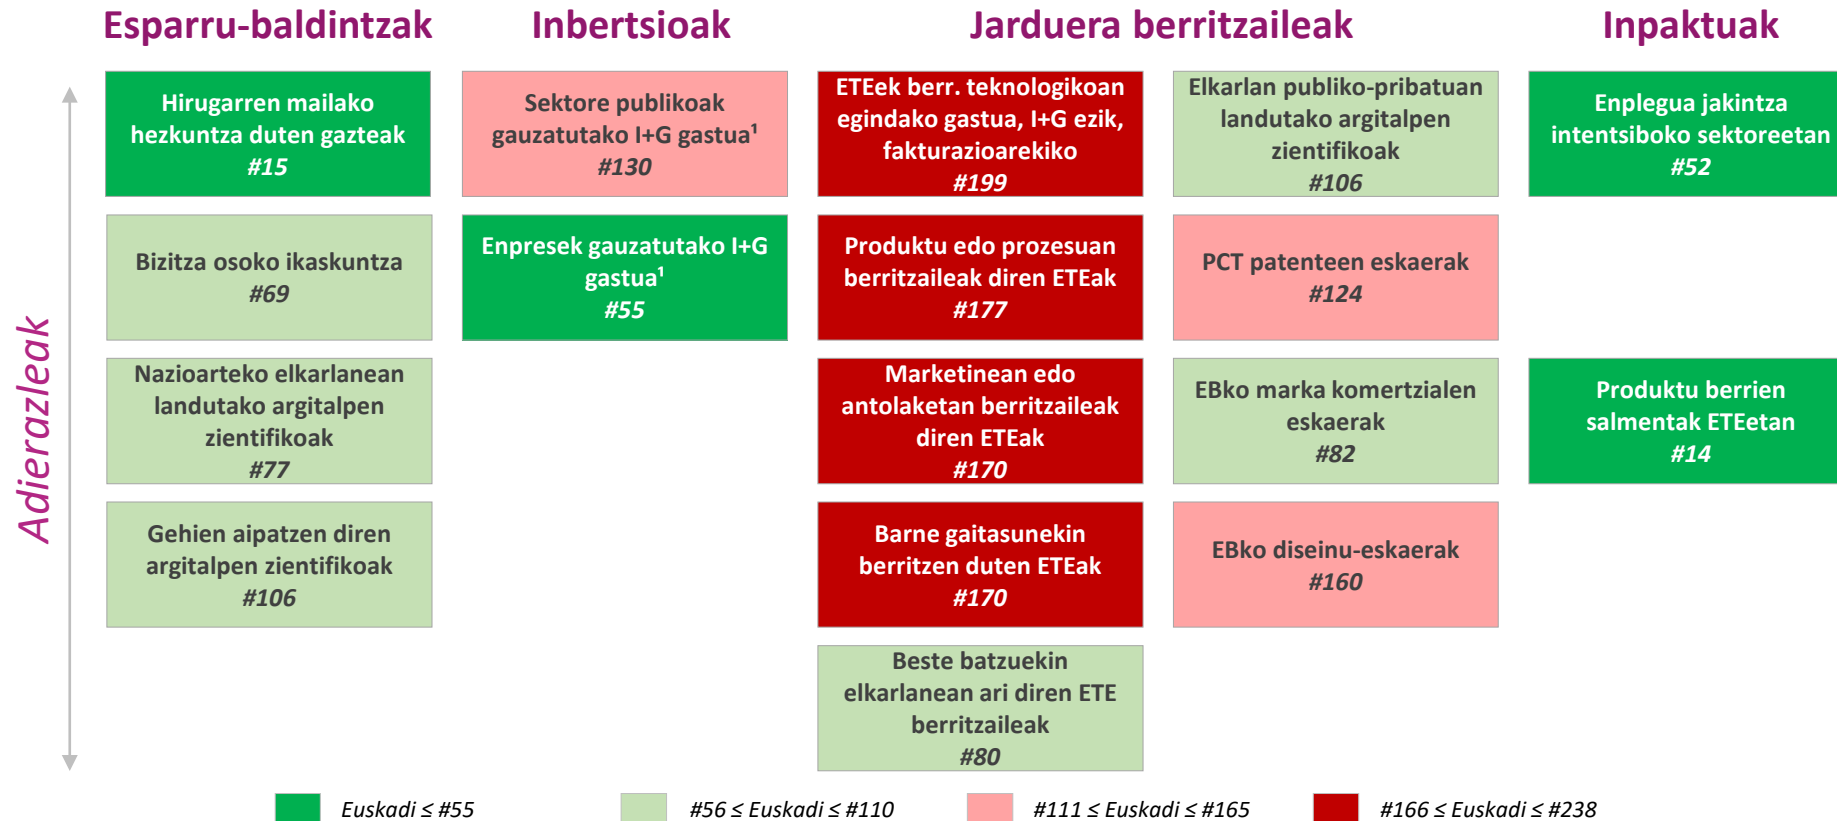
Esparru-baldintzak

Inbertsioak

Jarduera berritzaileak

Inpaktuak

Adierazleak

Hirugarren mailako hezkuntza duten gazteak
#15

Bizitza osoko ikaskuntza
#69

Nazioarteko elkarlanean landutako argitalpen zientifikoak
#77

Gehien aipatzen diren argitalpen zientifikoak
#106

Sektore publikoak gauzatutako I+G gastua¹
#130

Enpresek gauzatutako I+G gastua¹
#55

ETEek berr. teknologikoan egindako gastua, I+G ezik, fakturazioarekiko
#199

Produktu edo prozesuan berritzaileak diren ETEak
#177

Marketinean edo antolaketan berritzaileak diren ETEak
#170

Barne gaitasunekin berritzen duten ETEak
#170

Beste batzuekin elkarlanean ari diren ETE berritzaileak
#80

Elkarlan publiko-pribatuan landutako argitalpen zientifikoak
#106

PCT patenteen eskaerak
#124

EBko marka komertzialen eskaerak
#82

EBko diseinu-eskaerak
#160

Enplegua jakintza intentsiboko sektoreetan
#52

Produktu berrien salmentak ETEetan
#14

Euskadi ≤ #55

#56 ≤ Euskadi ≤ #110

#111 ≤ Euskadi ≤ #165

#166 ≤ Euskadi ≤ #238